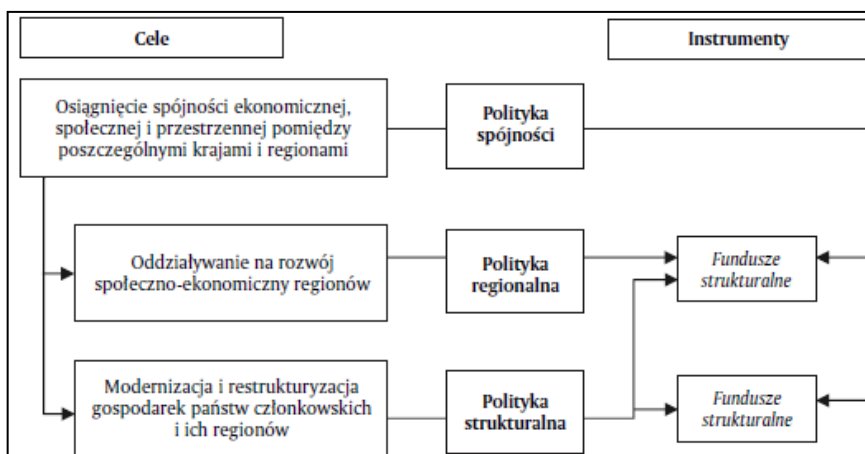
Cele

Instrumenty

Osiągnięcie spójności ekonomicznej, społecznej i przestrzennej pomiędzy poszczególnymi krajami i regionami

Polityka spójności

Oddziaływanie na rozwój społeczno-ekonomiczny regionów

Polityka regionalna

*Fundusze strukturalne*

Modernizacja i restrukturyzacja gospodarek państw członkowskich i ich regionów

Polityka strukturalna

*Fundusze strukturalne*